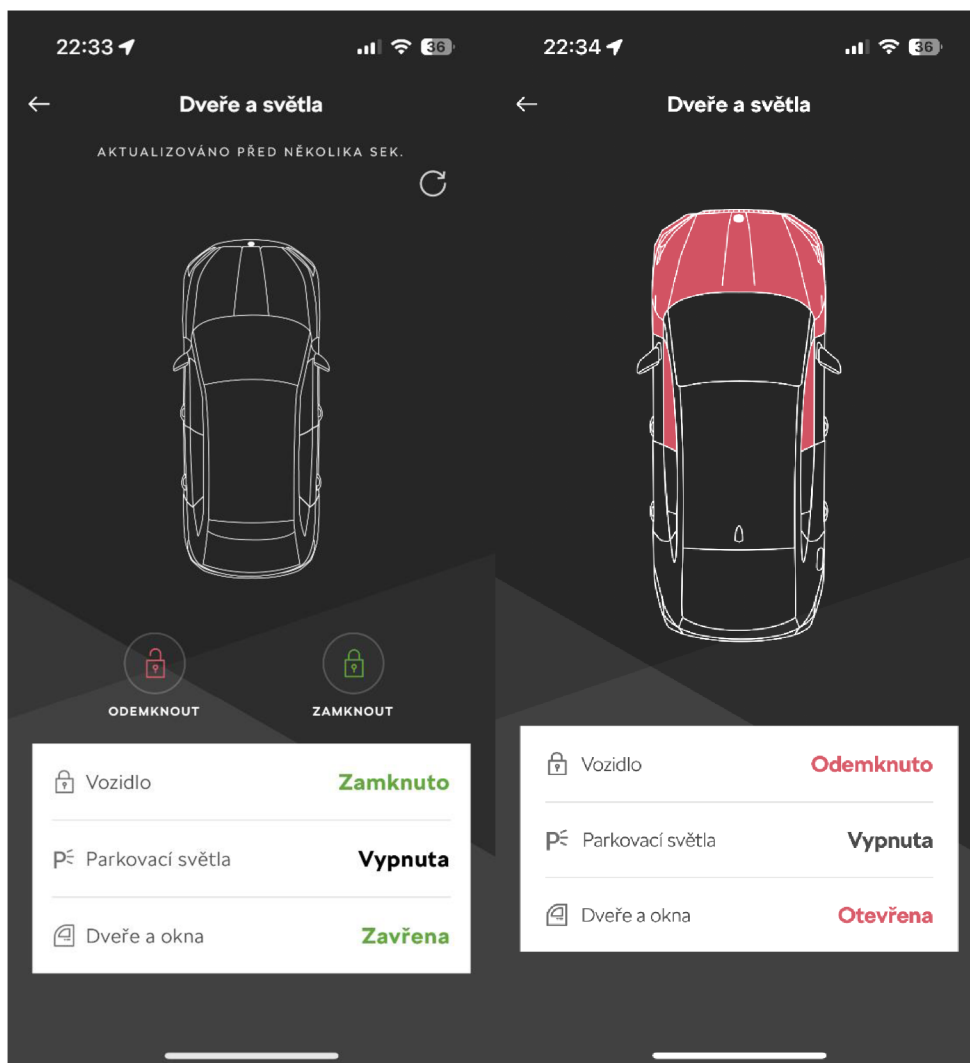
22:33 36

← Dveře a světla

AKTUALIZOVÁNO PŘED NĚKOLIKA SEK.

ODEMKNOUT

ZAMKNOUT

| | |
|---|---|
| Vozidlo | Zamknuto |
| Parkovací světla | Vypnuta |
| Dveře a okna | Zavřena |

22:34 36

← Dveře a světla

| | |
|---|---|
| Vozidlo | Odemknuto |
| Parkovací světla | Vypnuta |
| Dveře a okna | Otevřena |